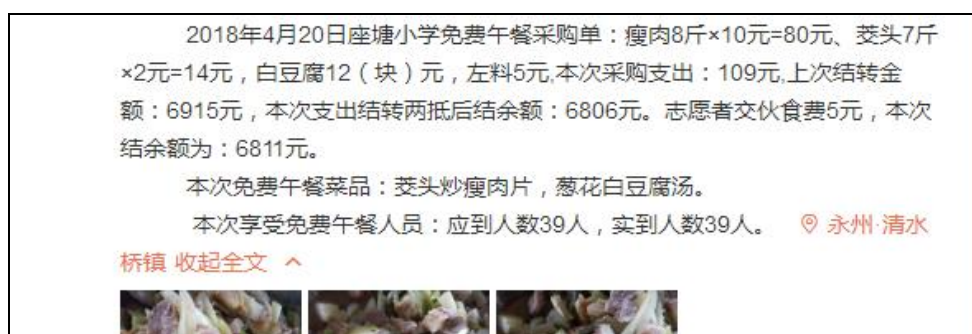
2018年4月20日座塘小学免费午餐采购单：瘦肉8斤×10元=80元、茭头7斤×2元=14元，白豆腐12（块）元，左料5元,本次采购支出：109元,上次结转金额：6915元，本次支出结转两抵后结余额：6806元。志愿者交伙食费5元，本次结余额为：6811元。

本次免费午餐菜品：茭头炒瘦肉片，葱花白豆腐汤。

本次享受免费午餐人员：应到人数39人，实到人数39人。 永州·清水桥镇 收起全文 ^